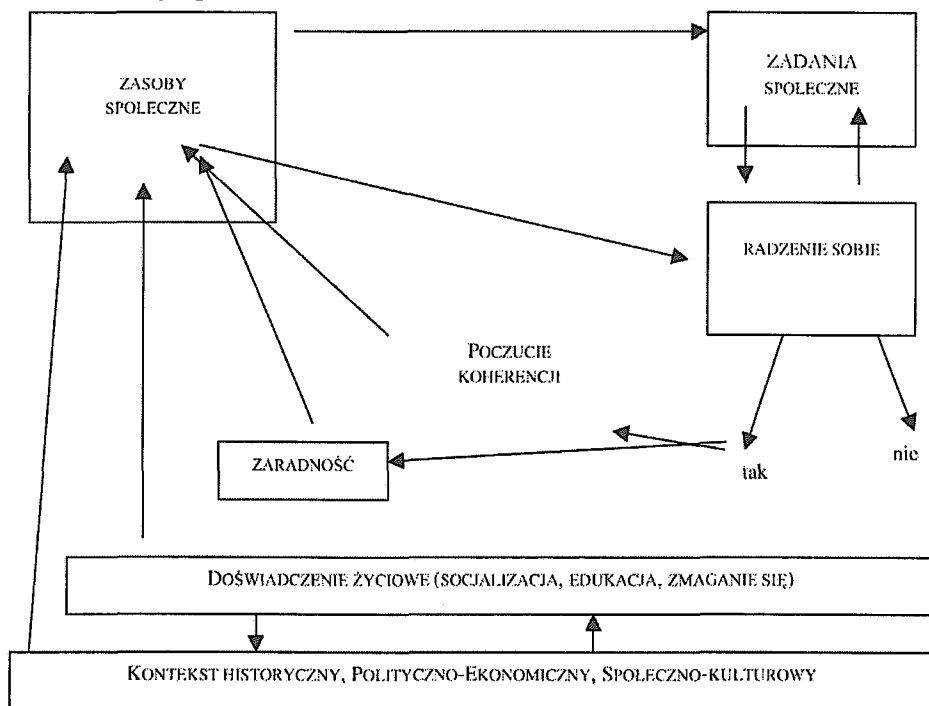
ZASOBY SPOŁECZNE

ZADANIA SPOŁECZNE

RADZENIE SOBIE

POCZUCIE KOHERENCJI

ZARADNOŚĆ

tak

nie

DOŚWIADCZENIE ŻYCIOWE (SOCJALIZACJA, EDUKACJA, ZMAGANIE SIĘ)

KONTEKST HISTORYCZNY, POLITYCZNO-EKONOMICZNY, SPOŁECZNO-KULTUROWY